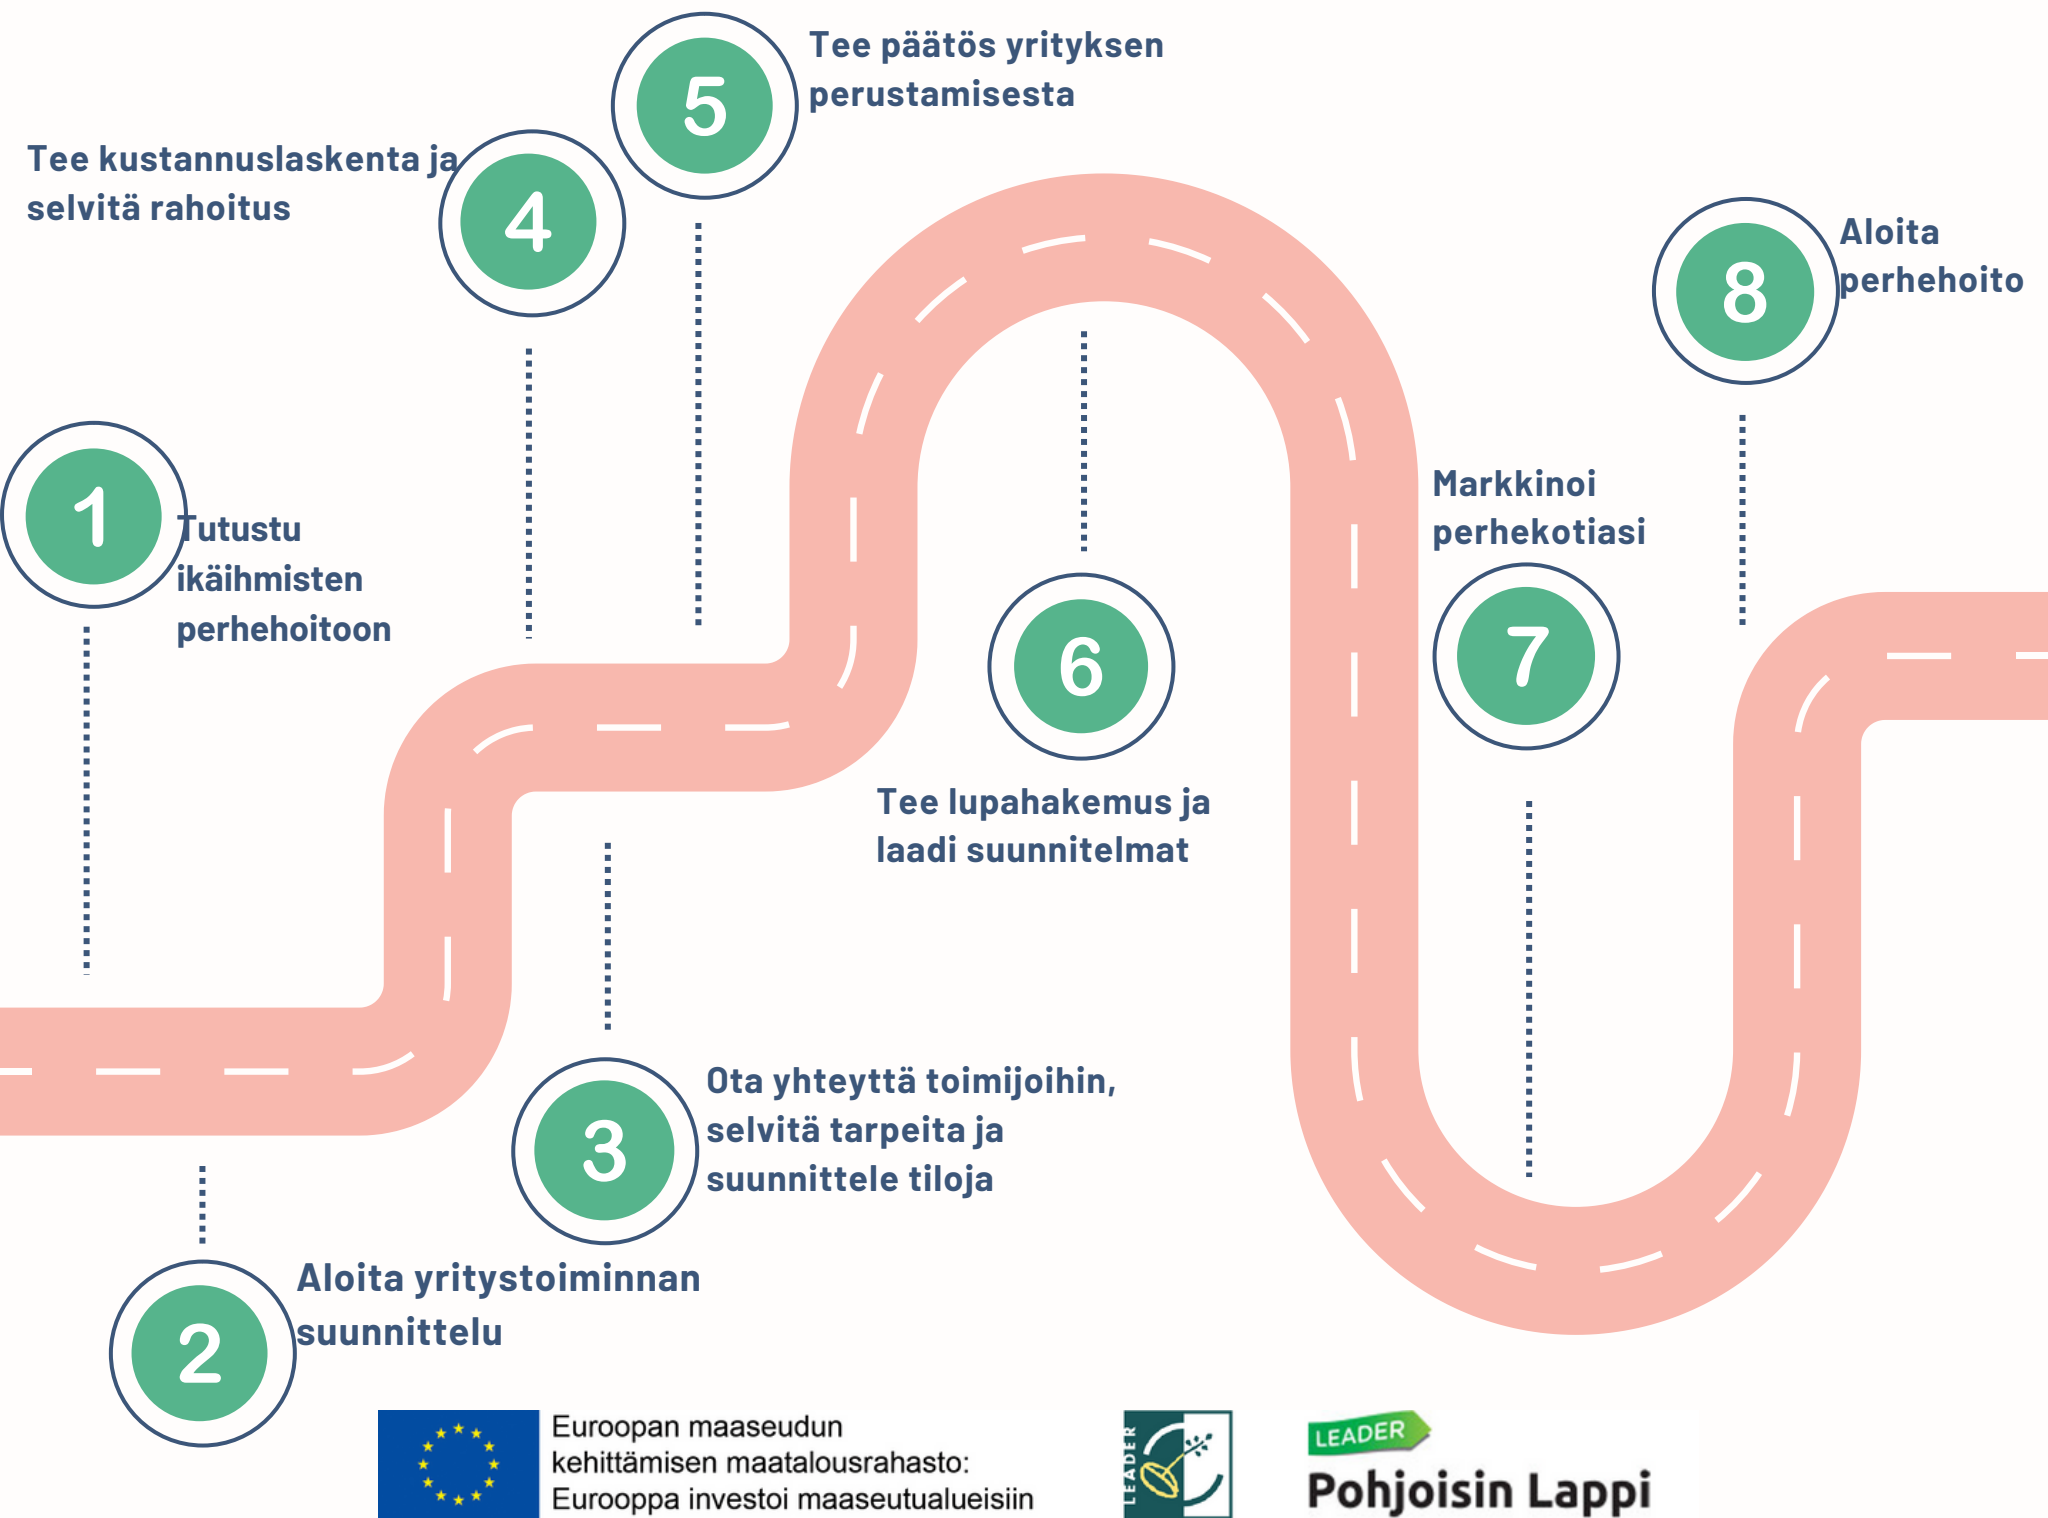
5
Tee päätös yrityksen perustamisesta

Tee kustannuslaskenta ja selvitä rahoitus
4

8
Aloita perhehoito

1
Tutustu ikäihmisten perhehoitoon

Markkinoi perhekotiasi

6

7

Tee lupahakemus ja laadi suunnitelmat

3
Ota yhteyttä toimijoihin, selvitä tarpeita ja suunnittele tiloja

2
Aloita yritystoiminnan suunnittelu

Euroopan maaseudun kehittämisen maatalousrahasto: Eurooppa investoi maaseutualueisiin

LEADER

LEADER
Pohjoisin Lappi